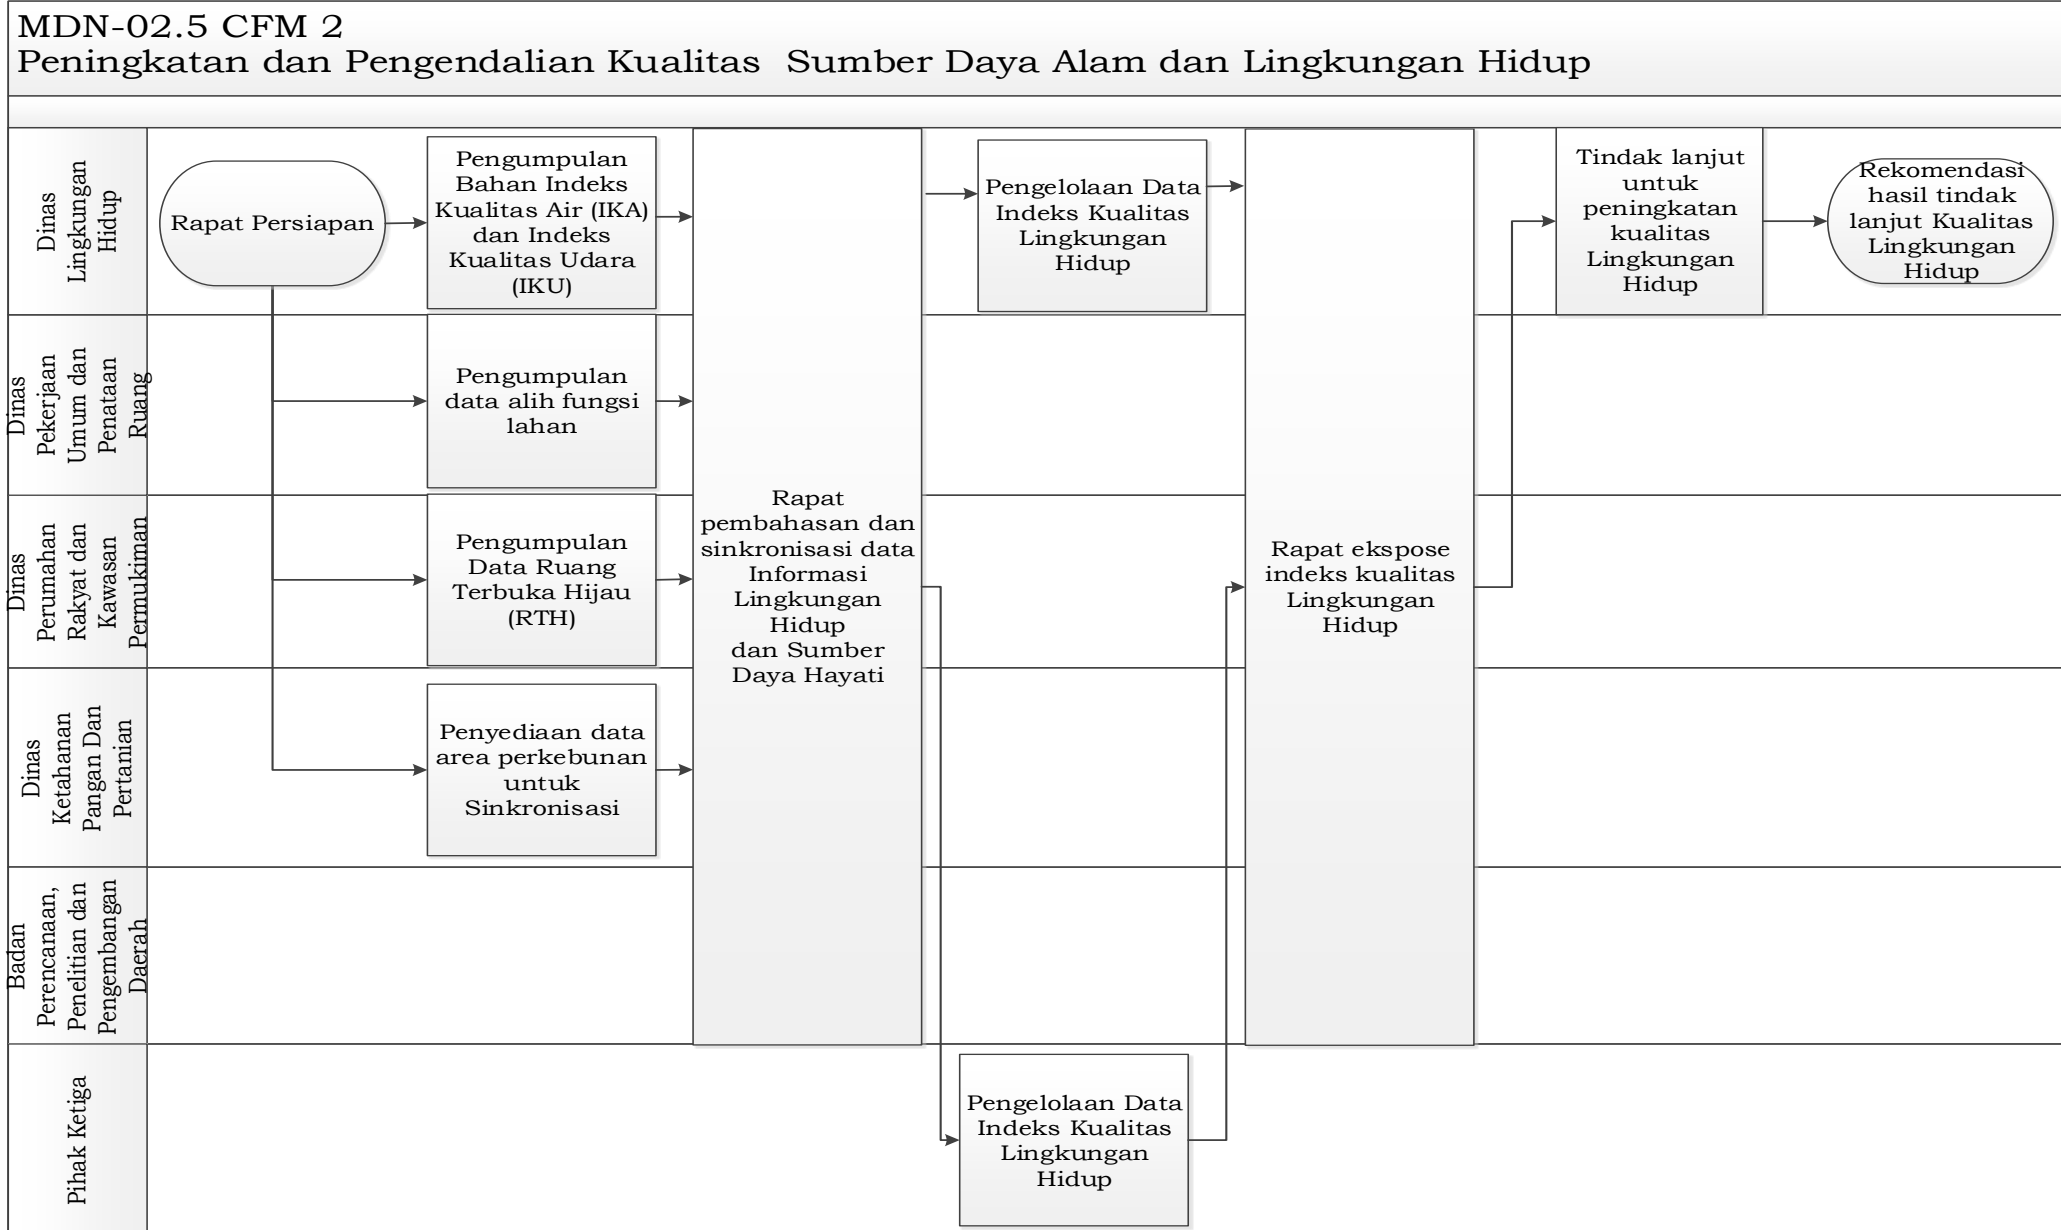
MDN-02.5 CFM 2
Peningkatan dan Pengendalian Kualitas Sumber Daya Alam dan Lingkungan Hidup

Dinas Lingkungan Hidup

Rapat Persiapan

Pengumpulan Bahan Indeks Kualitas Air (IKA) dan Indeks Kualitas Udara (IKU)

Pengelolaan Data Indeks Kualitas Lingkungan Hidup

Tindak lanjut untuk peningkatan kualitas Lingkungan Hidup

Rekomendasi hasil tindak lanjut Kualitas Lingkungan Hidup

Dinas Pekerjaan Umum dan Penataan Ruang

Pengumpulan data alih fungsi lahan

Dinas Perumahan Rakyat dan Kawasan Permukiman

Pengumpulan Data Ruang Terbuka Hijau (RTH)

Rapat pembahasan dan sinkronisasi data Informasi Lingkungan Hidup dan Sumber Daya Hayati

Rapat ekspose indeks kualitas Lingkungan Hidup

Dinas Ketahanan Pangan Dan Pertanian

Penyediaan data area perkebunan untuk Sinkronisasi

Badan Perencanaan, Penelitian dan Pengembangan Daerah

Pihak Ketiga

Pengelolaan Data Indeks Kualitas Lingkungan Hidup